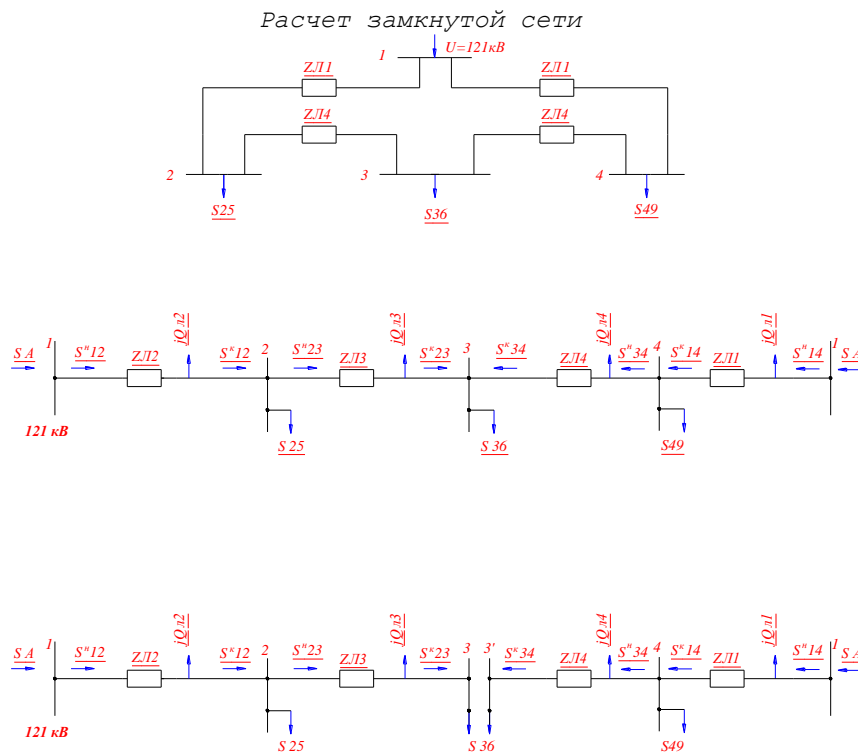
Расчет замкнутой сети

1 U=121кВ

ZЛ1 ZЛ1

ZЛ4 ZЛ4

2 3 4

S25 S36 S49

S A 1 S"12 ZЛ2 jQл2 S$^к$12 2 S"23 ZЛ3 jQл3 S$^к$23 3 S$^к$34 ZЛ4 jQл4 S"34 4 S$^к$14 ZЛ1 jQл1 S"14 1 S A

121 кВ

S 25 S 36 S49

S A 1 S"12 ZЛ2 jQл2 S$^к$12 2 S"23 ZЛ3 jQл3 S$^к$23 3 3' S$^к$34 ZЛ4 jQл4 S"34 4 S$^к$14 ZЛ1 jQл1 S"14 1 S A

121 кВ

S 25 S 36 S49